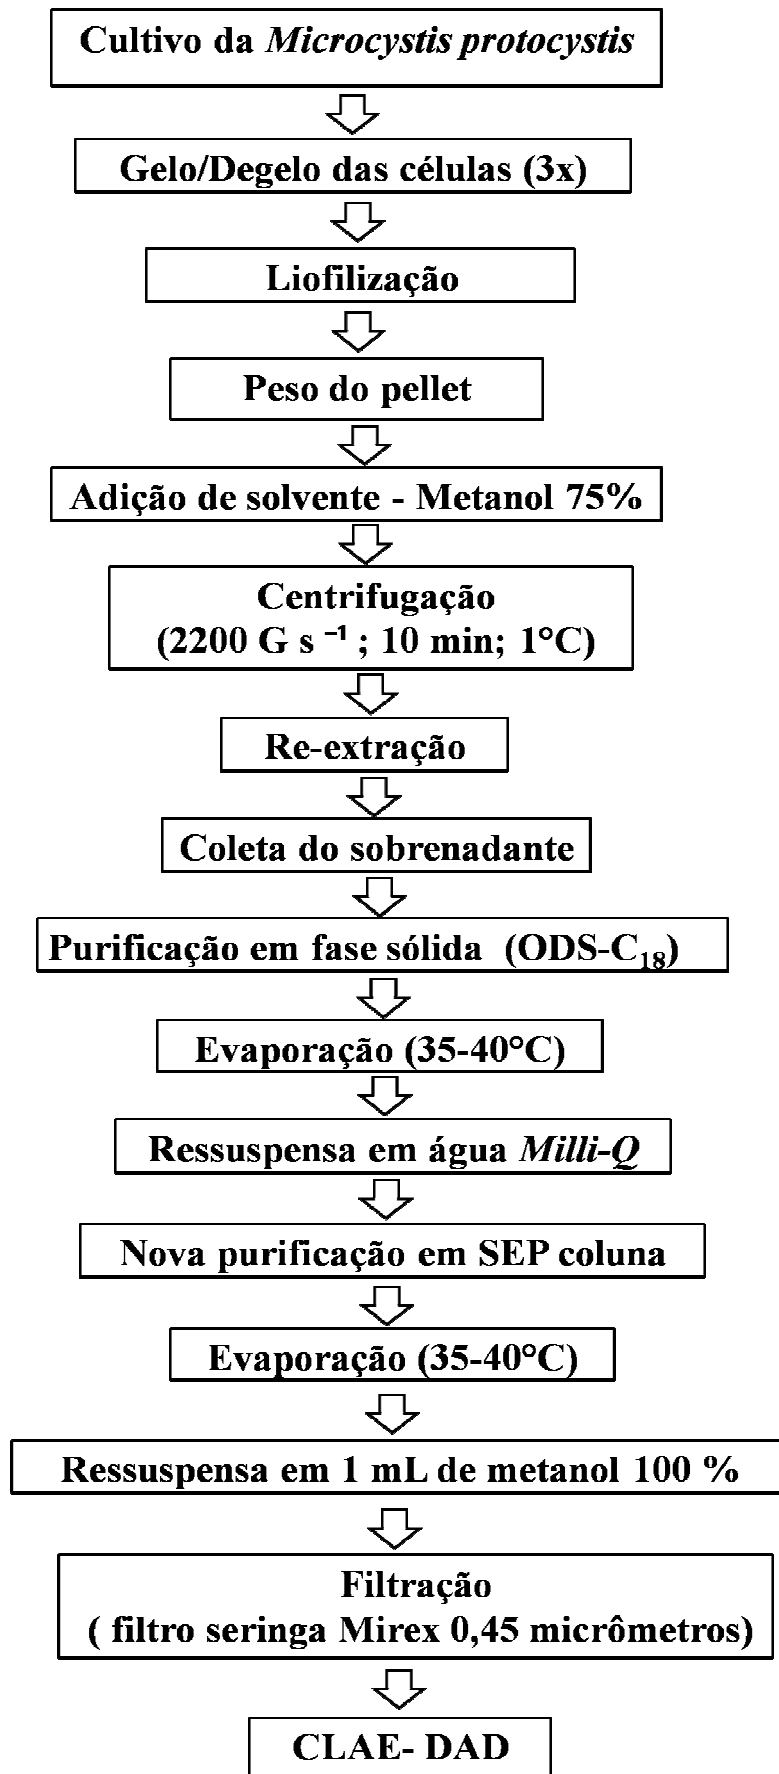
Cultivo da Microcystis protocystis

Gelo/Degelo das células (3x)

Liofilização

Peso do pellet

Adição de solvente - Metanol 75%

Centrifugação
(2200 G $s^{-1}$ ; 10 min; 1°C)

Re-extração

Coleta do sobrenadante

Purificação em fase sólida (ODS-$C_{18}$)

Evaporação (35-40°C)

Ressuspensa em água Milli-Q

Nova purificação em SEP coluna

Evaporação (35-40°C)

Ressuspensa em 1 mL de metanol 100 %

Filtração
( filtro seringa Mirex 0,45 micrômetros)

CLAE- DAD